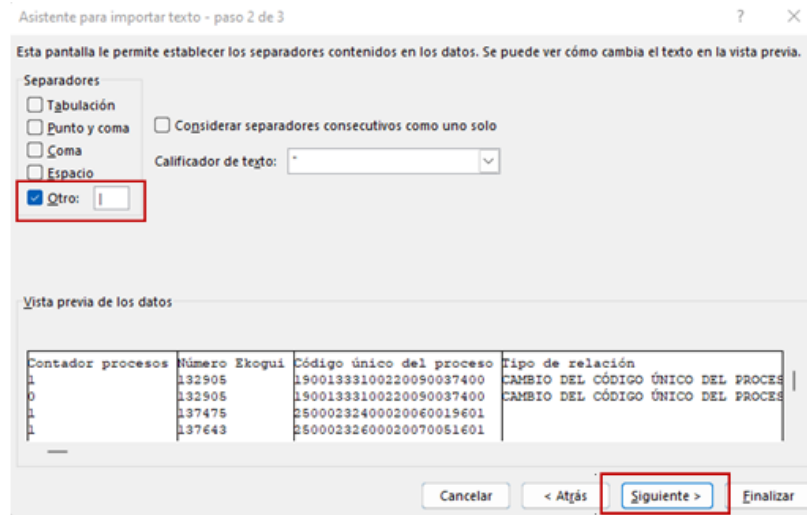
Asistente para importar texto - paso 2 de 3

?

Esta pantalla le permite establecer los separadores contenidos en los datos. Se puede ver cómo cambia el texto en la vista previa.

Separadores

Tabulación

Punto y coma

Coma

Espacio

Otro: |

Considerar separadores consecutivos como uno solo

Calificador de texto: "

Vista previa de los datos

| Contador procesos | Número Ekogui | Código único del proceso | Tipo de relación |
|---|---|---|---|
| 1 | 132905 | 19001333100220090037400 | CAMBIO DEL CÓDIGO ÚNICO DEL PROCES |
| 0 | 132905 | 19001333100220090037400 | CAMBIO DEL CÓDIGO ÚNICO DEL PROCES |
| 1 | 137475 | 25000232400020060019601 | |
| 1 | 137643 | 25000232600020070051601 | |

Cancelar

< Atrás

Siguiente >

Finalizar